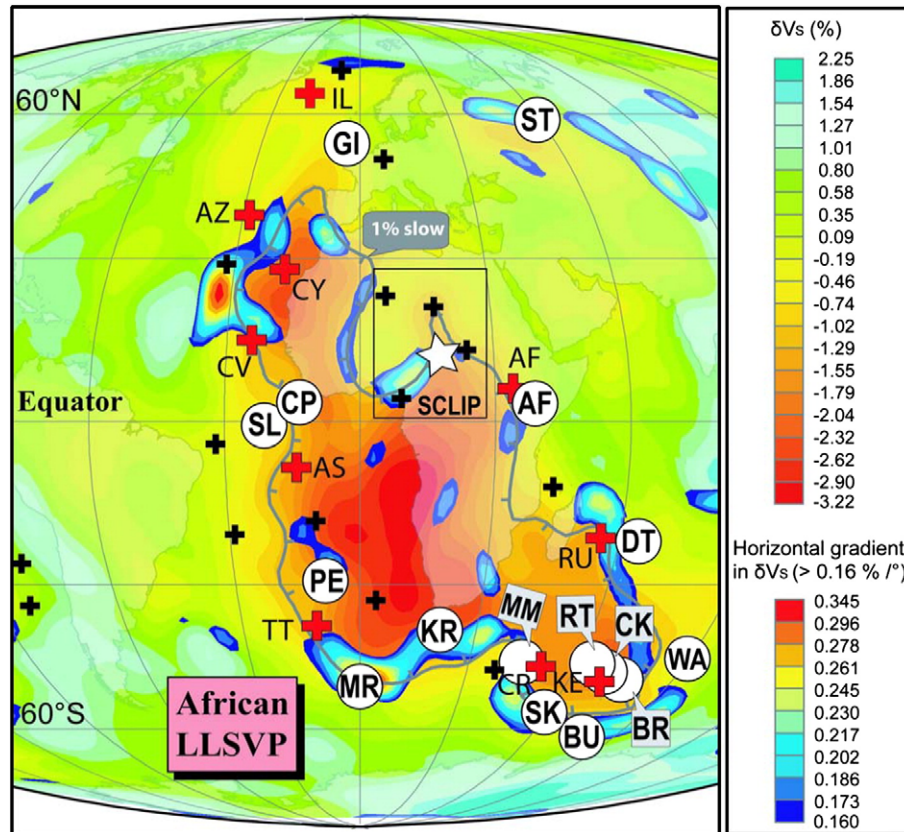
60°N

IL

GI

ST

AZ

1% slow

CY

CV

AF

AF

SCLIP

Equator

CP

SL

AS

RU

DT

PE

MM

RT

CK

TT

KR

WA

CR

KE

MR

SK

BU

BR

60°S

African LLSVP

δVs (%)

| |
|---|
| 2.25 |
| 1.86 |
| 1.54 |
| 1.27 |
| 1.01 |
| 0.80 |
| 0.58 |
| 0.35 |
| 0.09 |
| -0.19 |
| -0.46 |
| -0.74 |
| -1.02 |
| -1.29 |
| -1.55 |
| -1.79 |
| -2.04 |
| -2.32 |
| -2.62 |
| -2.90 |
| -3.22 |

Horizontal gradient in δVs (> 0.16 % /°)

| |
|---|
| 0.345 |
| 0.296 |
| 0.278 |
| 0.261 |
| 0.245 |
| 0.230 |
| 0.217 |
| 0.202 |
| 0.186 |
| 0.173 |
| 0.160 |